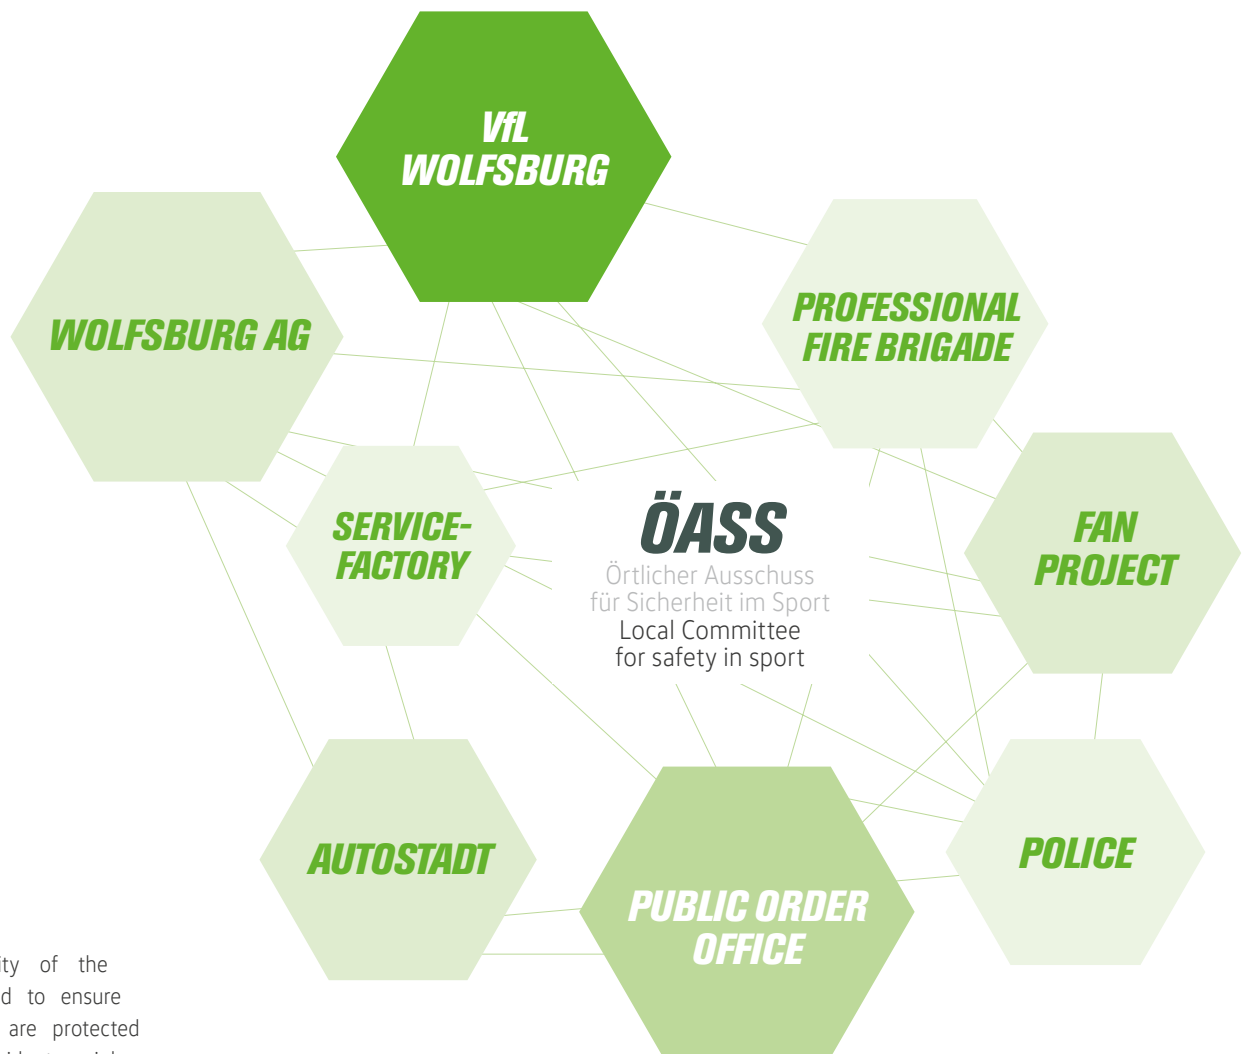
VfL WOLFSBURG

WOLFSBURG AG

PROFESSIONAL FIRE BRIGADE

SERVICE-FACTORY

ÖASS
Örtlicher Ausschuss für Sicherheit im Sport
Local Committee for safety in sport

FAN PROJECT

AUTOSTADT

PUBLIC ORDER OFFICE

POLICE

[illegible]ty of the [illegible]d to ensure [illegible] are protected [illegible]